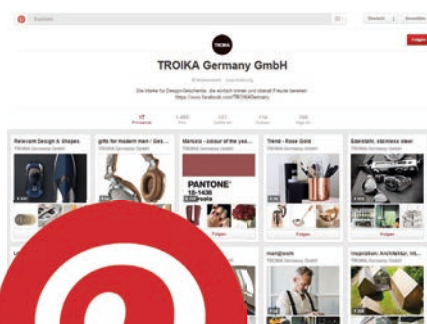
Suchen

Deutsch

Anmelden

TROIKA

Folgen

TROIKA Germany GmbH

Die Marke für DesignGeschenke, die wirklich immer und überall Freude bereiten. https://www.facebook.com/TROIKAGermany

17 Pinnwände

1.460 Pins

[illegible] Gefällt mir

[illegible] Follower

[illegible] folge ich

Relevant Design & Shapes

gifts for modern men / Ges...

Marsala - colour of the yea...

Trend - Rose Gold

Edelstahl, stainless steel

PANTONE

18-1438

Marsala

Folgen

Folgen

Folgen

men@work

TROIKA Germany GmbH

Inspiration: Architektur, Ink...

TROIKA Germany GmbH